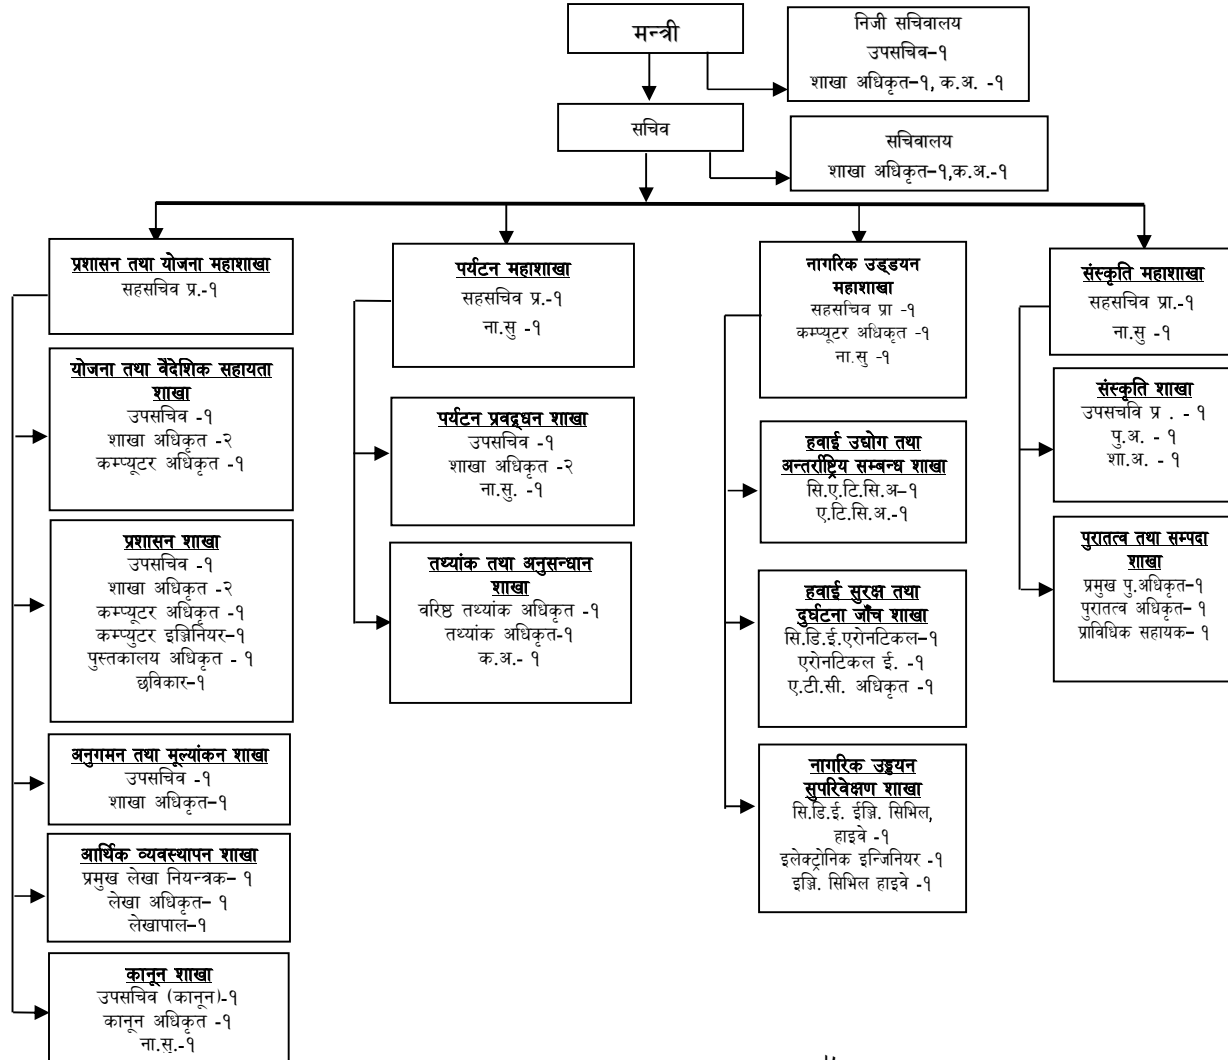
मन्त्री

निजी सचिवालय
उपसचिव–१
शाखा अधिकृत–१, क.अ. -१

सचिव

सचिवालय
शाखा अधिकृत–१,क.अ.-१

प्रशासन तथा योजना महाशाखा
सहसचिव प्र.-१

योजना तथा वैदेशिक सहायता शाखा
उपसचिव -१
शाखा अधिकृत -२
कम्प्युटर अधिकृत -१

प्रशासन शाखा
उपसचिव -१
शाखा अधिकृत -२
कम्प्यूटर अधिकृत -१
कम्प्युटर इञ्जिनियर–१
पुस्तकालय अधिकृत - १
छविकार–१

अनुगमन तथा मूल्यांकन शाखा
उपसचिव -१
शाखा अधिकृत–१

आर्थिक व्यवस्थापन शाखा
प्रमुख लेखा नियन्त्रक– १
लेखा अधिकृत– १
लेखापाल–१

कानून शाखा
उपसचिव (कानून)-१
कानून अधिकृत -१
ना.सु.-१

पर्यटन महाशाखा
सहसचिव प्र.-१
ना.सु -१

पर्यटन प्रवद्र्धन शाखा
उपसचिव -१
शाखा अधिकृत -२
ना.सु. -१

तथ्यांक तथा अनुसन्धान शाखा
वरिष्ठ तथ्यांक अधिकृत -१
तथ्यांक अधिकृत–१
क.अ.- १

नागरिक उड्डयन महाशाखा
सहसचिव प्रा -१
कम्प्यूटर अधिकृत -१
ना.सु -१

हवाई उद्योग तथा अन्तर्राष्ट्रिय सम्बन्ध शाखा
सि.ए.टि.सि.अ–१
ए.टि.सि.अ.-१

हवाई सुरक्ष तथा दुर्घटना जाँच शाखा
सि.डि.ई.एरोनटिकल–१
एरोनटिकल ई. -१
ए.टी.सी. अधिकृत -१

नागरिक उड्डयन सुपरिवेक्षण शाखा
सि.डि.ई. ईञ्जि. सिभिल, हाइवे -१
इलेक्ट्रोनिक इन्जिनियर -१
इञ्जि. सिभिल हाइवे -१

संस्कृति महाशाखा
सहसचिव प्रा.-१
ना.सु -१

संस्कृति शाखा
उपसचवि प्र . - १
पु.अ. - १
शा.अ. - १

पुरातत्व तथा सम्पदा शाखा
प्रमुख पु.अधिकृत–१
पुरातत्व अधिकृत– १
प्राविधिक सहायक– १